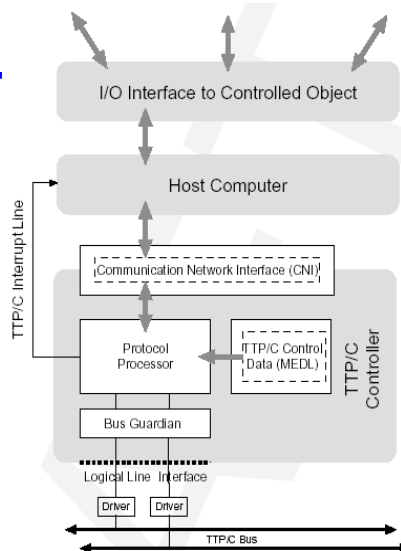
I/O Interface to Controlled Object

Host Computer

TTP/C Interrupt Line

Communication Network Interface (CNI)

Protocol Processor

TTP/C Control Data (MEDL)

TTP/C Controller

Bus Guardian

Logical Line Interface

Driver

Driver

TTP/C Bus